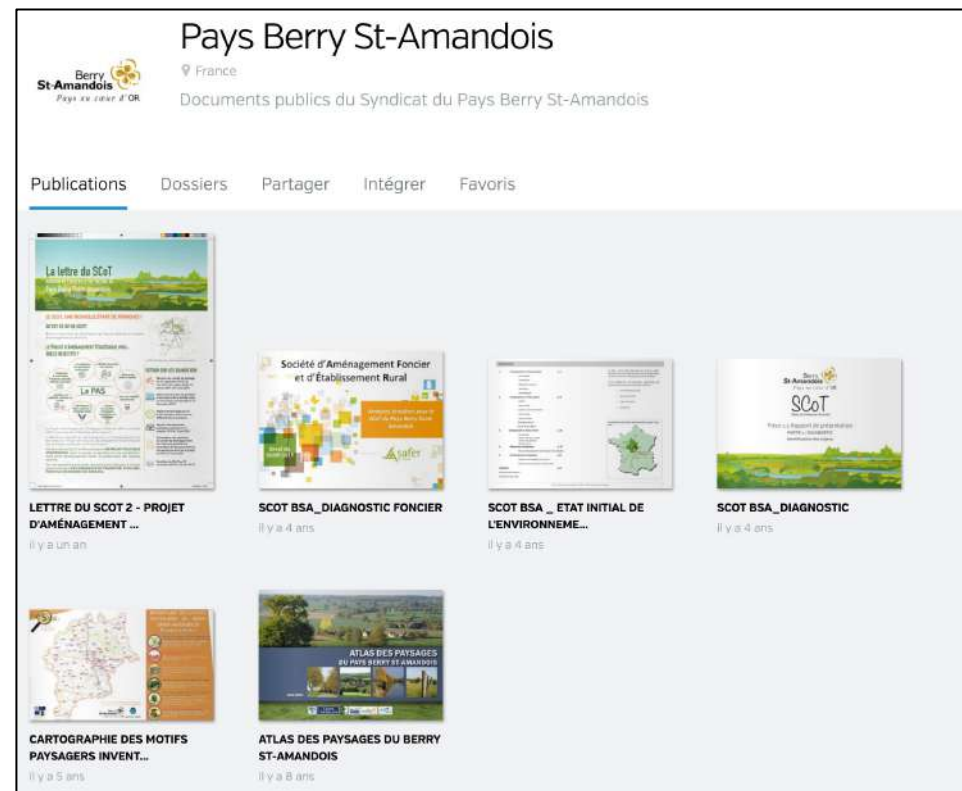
Berry St-Amandois
Pays au cœur d'OR

Pays Berry St-Amandois
France
Documents publics du Syndicat du Pays Berry St-Amandois

Publications Dossiers Partager Intégrer Favoris

La lettre du SCoT

Le PAS

LETTRE DU SCOT 2 - PROJET D'AMÉNAGEMENT ...
Il y a un an

Société d'Aménagement Foncier et d'Établissement Rural
safer

SCOT BSA_DIAGNOSTIC FONCIER
Il y a 4 ans

SCOT BSA _ ETAT INITIAL DE L'ENVIRONNEME...
Il y a 4 ans

Berry St-Amandois
Pays au cœur d'OR
SCoT

SCOT BSA_DIAGNOSTIC
Il y a 4 ans

CARTOGRAPHIE DES MOTIFS PAYSAGERS INVENT...
Il y a 5 ans

ATLAS DES PAYSAGES DU PAYS BERRY ST AMANDOIS

ATLAS DES PAYSAGES DU BERRY ST-AMANDOIS
Il y a 8 ans